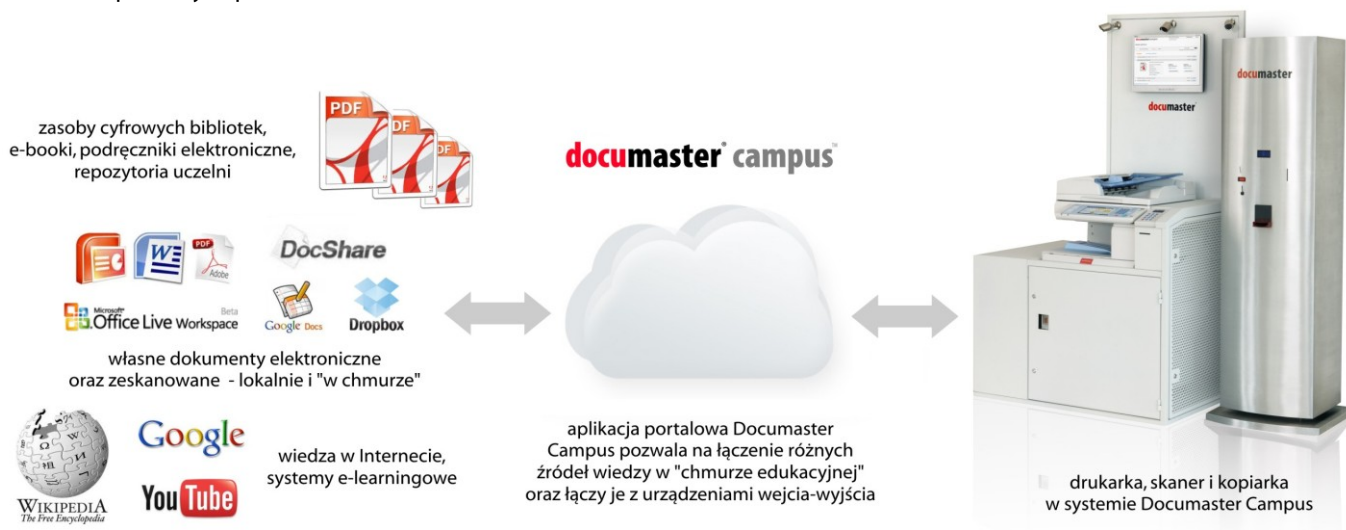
zasoby cyfrowych bibliotek, e-booki, podręczniki elektroniczne, repozytoria uczelni

PDF

PDF

PDF

documaster campus

documaster

documaster

DocShare

PDF Adobe

Microsoft Office Live Workspace Beta

Google Docs

Dropbox

własne dokumenty elektroniczne oraz zeskanowane - lokalnie i "w chmurze"

Google

YouTube

WIKIPEDIA The Free Encyclopedia

wiedza w Internecie, systemy e-learningowe

aplikacja portalowa Documaster Campus pozwala na łączenie różnych źródeł wiedzy w "chmurze edukacyjnej" oraz łączy je z urządzeniami wejcia-wyjścia

drukarka, skaner i kopiarka w systemie Documaster Campus